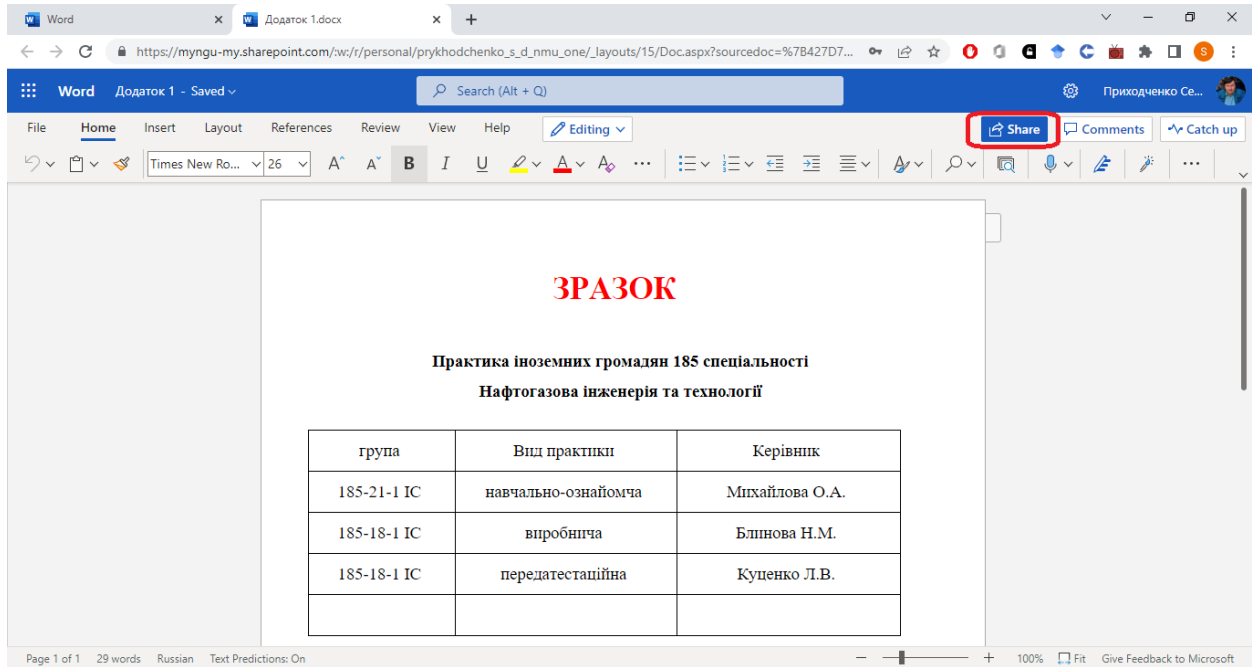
Word
Додаток 1.docx
https://myngu-my.sharepoint.com/:w:/r/personal/prykhodchenko_s_d_nmu_one/_layouts/15/Doc.aspx?sourcedoc=%7B427D7...
S
Word Додаток 1 - Saved
Search (Alt + Q)
Приходченко Се...
File Home Insert Layout References Review View Help Editing
Share Comments Catch up
Times New Ro... 26
B I U

ЗРАЗОК

Практика іноземних громадян 185 спеціальності

Нафтогазова інженерія та технології

| група | Вид практики | Керівник |
|---|---|---|
| 185-21-1 ІС | навчально-ознайомча | Михайлова О.А. |
| 185-18-1 ІС | виробнича | Блінова Н.М. |
| 185-18-1 ІС | передатестаційна | Куценко Л.В. |
| | | |

Page 1 of 1 29 words Russian Text Predictions: On
100% Fit Give Feedback to Microsoft